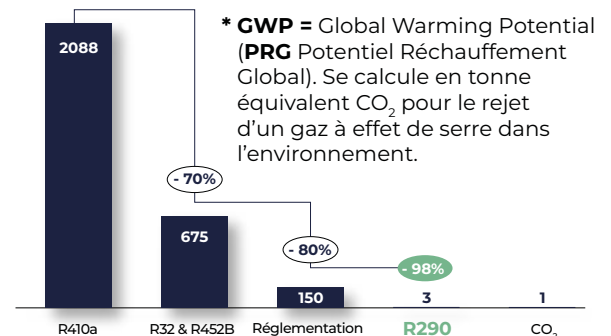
2088

* **GWP =** Global Warming Potential (**PRG** Potentiel Réchauffement Global). Se calcule en tonne équivalent $CO_2$ pour le rejet d'un gaz à effet de serre dans l'environnement.

- 70%

675

- 80%

- 98%

150

3

1

R410a

R32 & R452B

Réglementation

R290

$CO_2$